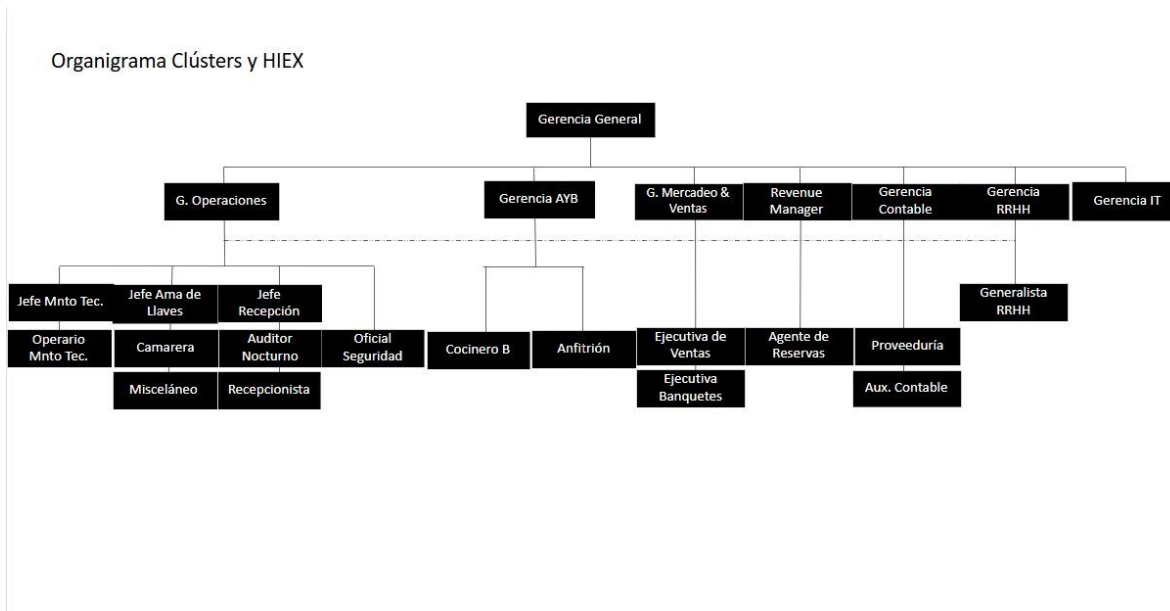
Organigrama Clústers y HIEX

Gerencia General

G. Operaciones

Gerencia AYB

G. Mercadeo & Ventas

Revenue Manager

Gerencia Contable

Gerencia RRHH

Gerencia IT

Jefe Mnto Tec.

Jefe Ama de Llaves

Jefe Recepción

Operario Mnto Tec.

Camarera

Auditor Nocturno

Oficial Seguridad

Cocinero B

Anfitrión

Ejecutiva de Ventas

Agente de Reservas

Proveeduría

Generalista RRHH

Misceláneo

Recepcionista

Ejecutiva Banquetes

Aux. Contable